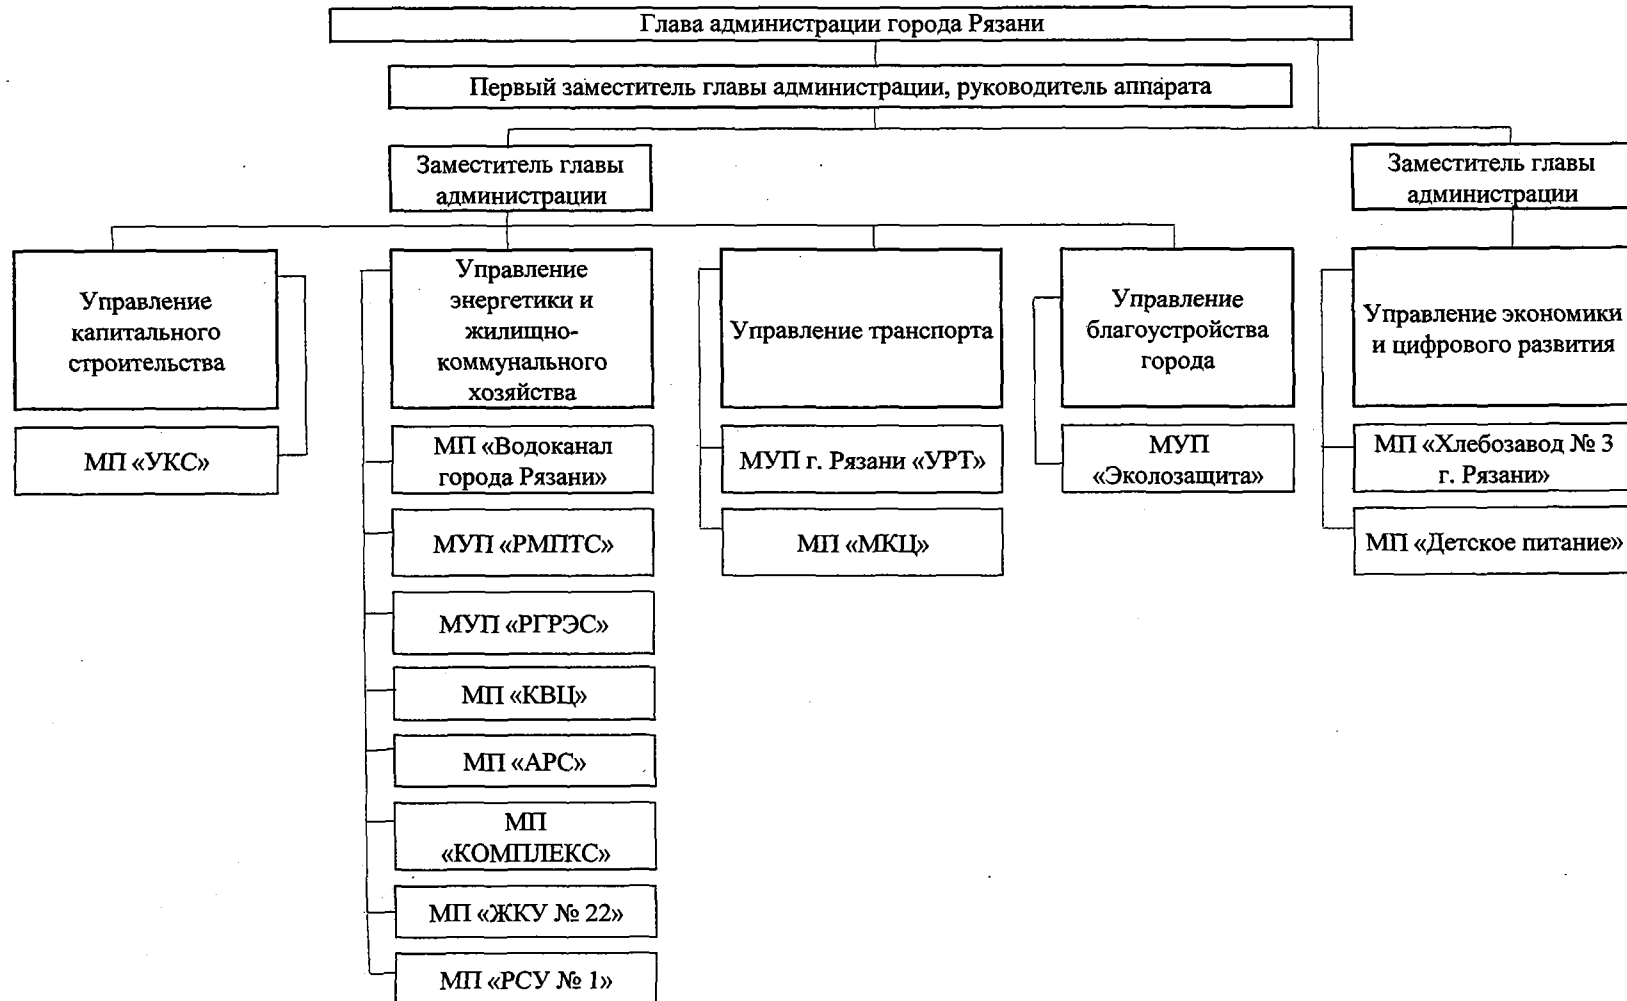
Глава администрации города Рязани

Первый заместитель главы администрации, руководитель аппарата

Заместитель главы администрации

Заместитель главы администрации

Управление капитального строительства

МП «УКС»

Управление энергетики и жилищно-коммунального хозяйства

МП «Водоканал города Рязани»

МУП «РМПТС»

МУП «РГРЭС»

МП «КВЦ»

МП «АРС»

МП «КОМПЛЕКС»

МП «ЖКУ № 22»

МП «РСУ № 1»

Управление транспорта

МУП г. Рязани «УРТ»

МП «МКЦ»

Управление благоустройства города

МУП «Эколозащита»

Управление экономики и цифрового развития

МП «Хлебозавод № 3 г. Рязани»

МП «Детское питание»